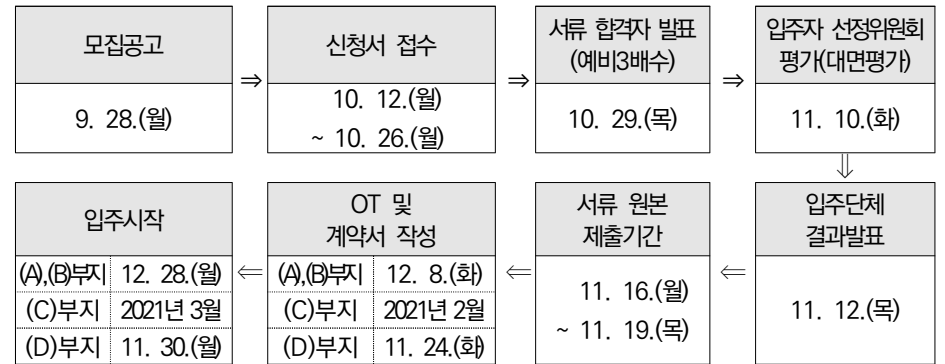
모집공고

9. 28.(월)

⇒

신청서 접수

10. 12.(월) ~ 10. 26.(월)

⇒

서류 합격자 발표 (예비3배수)

10. 29.(목)

⇒

입주자 선정위원회 평가(대면평가)

11. 10.(화)

⇓

입주단체 결과발표

11. 12.(목)

⇐

서류 원본 제출기간

11. 16.(월) ~ 11. 19.(목)

⇐

OT 및 계약서 작성

| (A),(B)부지 | 12. 8.(화) |
|---|---|
| (C)부지 | 2021년 2월 |
| (D)부지 | 11. 24.(화) |

⇐

입주시작

| (A),(B)부지 | 12. 28.(월) |
|---|---|
| (C)부지 | 2021년 3월 |
| (D)부지 | 11. 30.(월) |